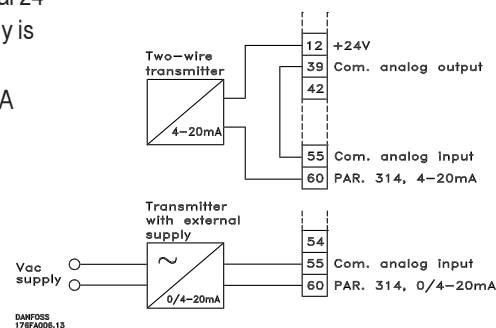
al 24
y is

A

Two-wire transmitter

4-20mA

12 +24V
39 Com. analog output
42

55 Com. analog input
60 PAR. 314, 4-20mA

Transmitter with external supply

Vac supply

0/4-20mA

54
55 Com. analog input
60 PAR. 314, 0/4-20mA

DANFOSS
176FA006.13